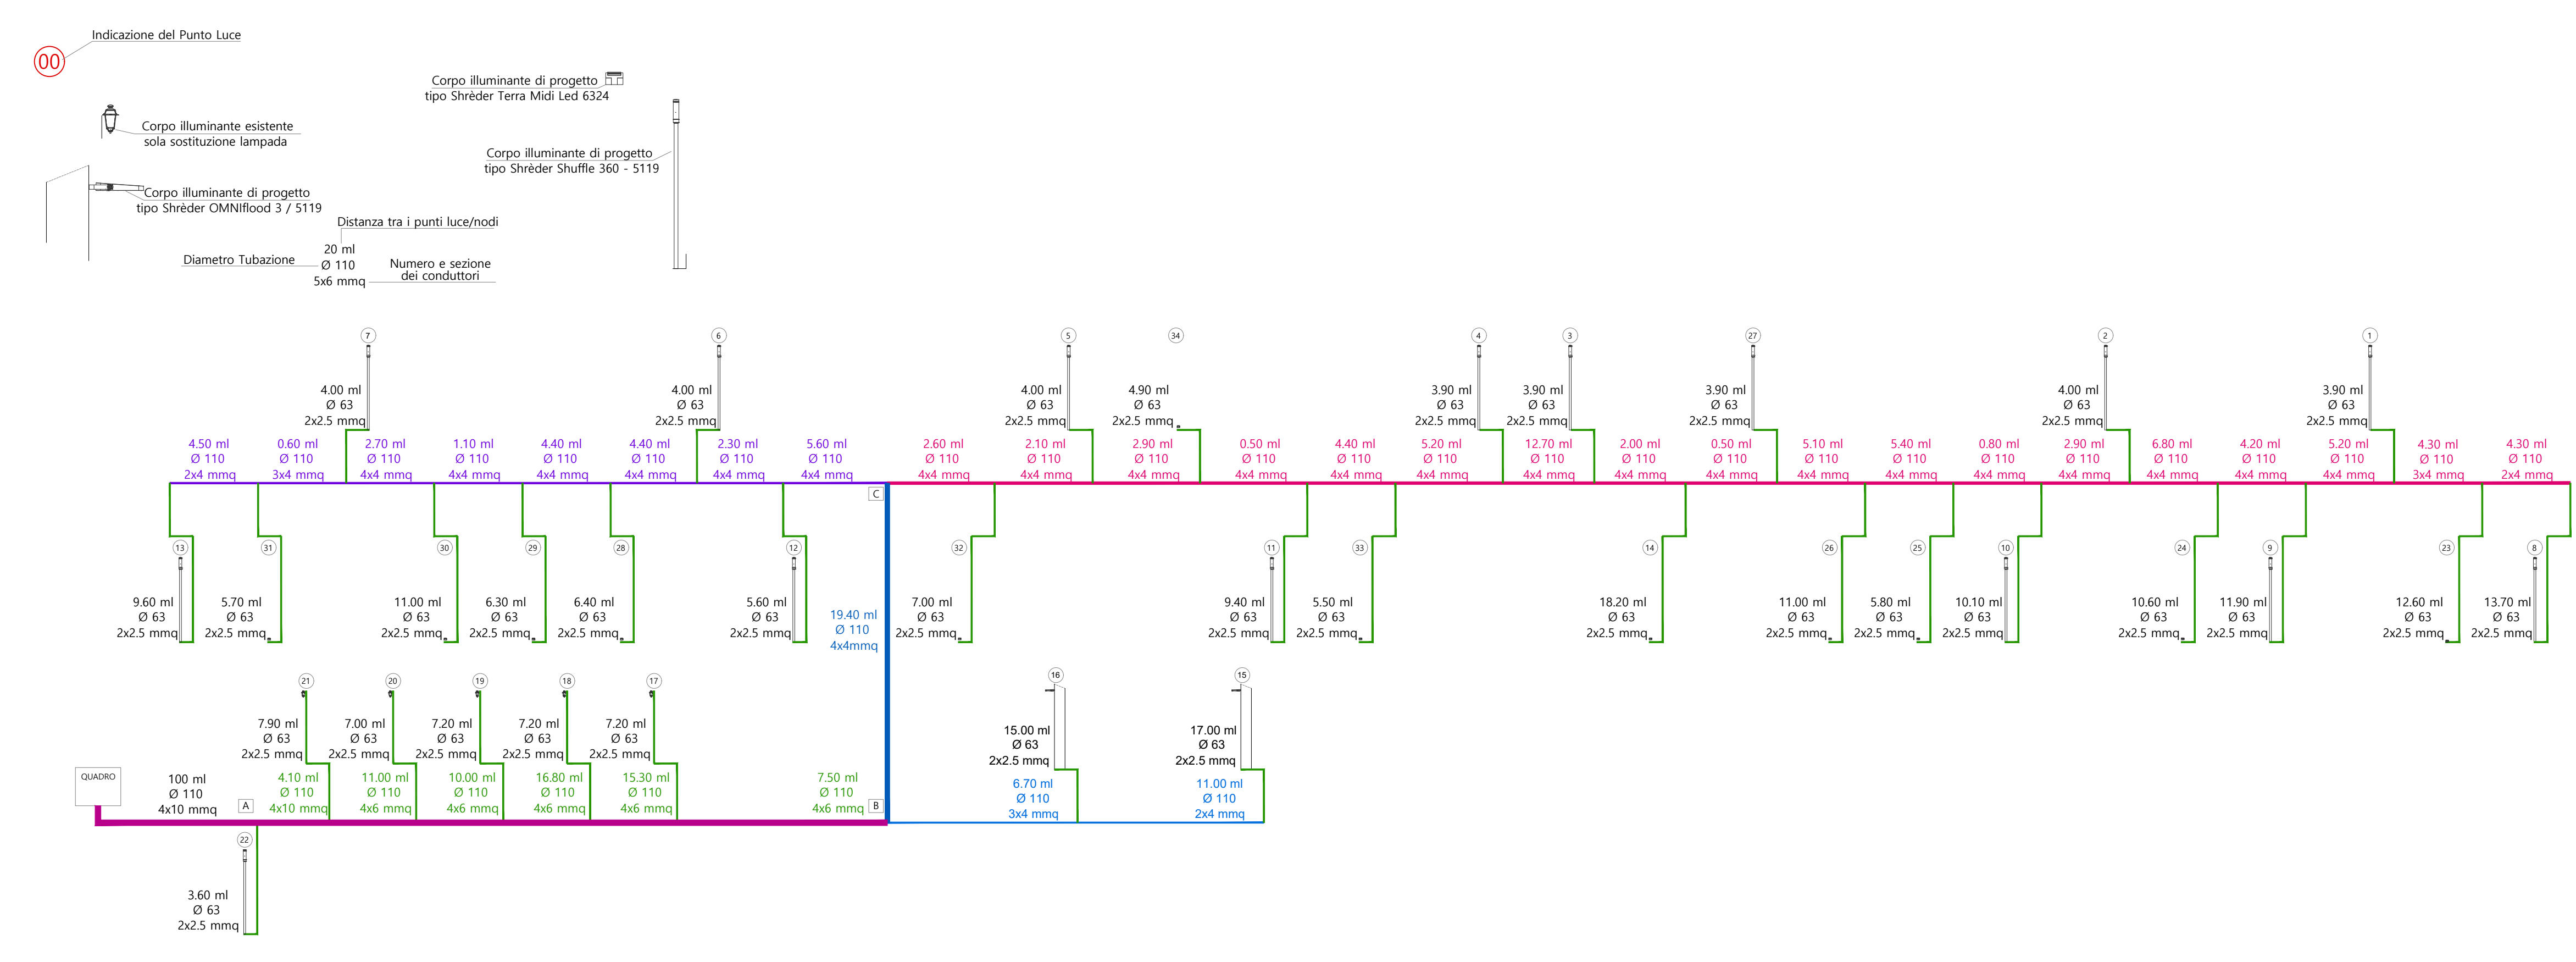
00
Indicazione del Punto Luce

Corpo illuminante esistente
sola sostituzione lampada

Corpo illuminante di progetto
tipo Shrèder OMNIflood 3 / 5119

Corpo illuminante di progetto
tipo Shrèder Terra Midi Led 6324

Corpo illuminante di progetto
tipo Shrèder Shuffle 360 - 5119

Distanza tra i punti luce/nodi
20 ml
Ø 110
5x6 mmq
Diametro Tubazione
Numero e sezione dei conduttori

7
4.00 ml
Ø 63
2x2.5 mmq

6
4.00 ml
Ø 63
2x2.5 mmq

5
4.00 ml
Ø 63
2x2.5 mmq

34
4.90 ml
Ø 63
2x2.5 mmq

4
3.90 ml
Ø 63
2x2.5 mmq

3
3.90 ml
Ø 63
2x2.5 mmq

27
3.90 ml
Ø 63
2x2.5 mmq

2
4.00 ml
Ø 63
2x2.5 mmq

1
3.90 ml
Ø 63
2x2.5 mmq

4.50 ml
Ø 110
2x4 mmq

0.60 ml
Ø 110
3x4 mmq

2.70 ml
Ø 110
4x4 mmq

1.10 ml
Ø 110
4x4 mmq

4.40 ml
Ø 110
4x4 mmq

4.40 ml
Ø 110
4x4 mmq

2.30 ml
Ø 110
4x4 mmq

5.60 ml
Ø 110
4x4 mmq

2.60 ml
Ø 110
4x4 mmq

2.10 ml
Ø 110
4x4 mmq

2.90 ml
Ø 110
4x4 mmq

0.50 ml
Ø 110
4x4 mmq

4.40 ml
Ø 110
4x4 mmq

5.20 ml
Ø 110
4x4 mmq

12.70 ml
Ø 110
4x4 mmq

2.00 ml
Ø 110
4x4 mmq

0.50 ml
Ø 110
4x4 mmq

5.10 ml
Ø 110
4x4 mmq

5.40 ml
Ø 110
4x4 mmq

0.80 ml
Ø 110
4x4 mmq

2.90 ml
Ø 110
4x4 mmq

6.80 ml
Ø 110
4x4 mmq

4.20 ml
Ø 110
4x4 mmq

5.20 ml
Ø 110
4x4 mmq

4.30 ml
Ø 110
3x4 mmq

4.30 ml
Ø 110
2x4 mmq

C

13
9.60 ml
Ø 63
2x2.5 mmq

31
5.70 ml
Ø 63
2x2.5 mmq

30
11.00 ml
Ø 63
2x2.5 mmq

29
6.30 ml
Ø 63
2x2.5 mmq

28
6.40 ml
Ø 63
2x2.5 mmq

12
5.60 ml
Ø 63
2x2.5 mmq

19.40 ml
Ø 110
4x4mmq

32
7.00 ml
Ø 63
2x2.5 mmq

11
9.40 ml
Ø 63
2x2.5 mmq

33
5.50 ml
Ø 63
2x2.5 mmq

14
18.20 ml
Ø 63
2x2.5 mmq

26
11.00 ml
Ø 63
2x2.5 mmq

25
5.80 ml
Ø 63
2x2.5 mmq

10
10.10 ml
Ø 63
2x2.5 mmq

24
10.60 ml
Ø 63
2x2.5 mmq

9
11.90 ml
Ø 63
2x2.5 mmq

23
12.60 ml
Ø 63
2x2.5 mmq

8
13.70 ml
Ø 63
2x2.5 mmq

21
7.90 ml
Ø 63
2x2.5 mmq

20
7.00 ml
Ø 63
2x2.5 mmq

19
7.20 ml
Ø 63
2x2.5 mmq

18
7.20 ml
Ø 63
2x2.5 mmq

17
7.20 ml
Ø 63
2x2.5 mmq

16
15.00 ml
Ø 63
2x2.5 mmq

15
17.00 ml
Ø 63
2x2.5 mmq

QUADRO
100 ml
Ø 110
4x10 mmq
A

4.10 ml
Ø 110
4x10 mmq

11.00 ml
Ø 110
4x6 mmq

10.00 ml
Ø 110
4x6 mmq

16.80 ml
Ø 110
4x6 mmq

15.30 ml
Ø 110
4x6 mmq

7.50 ml
Ø 110
4x6 mmq
B

6.70 ml
Ø 110
3x4 mmq

11.00 ml
Ø 110
2x4 mmq

22
3.60 ml
Ø 63
2x2.5 mmq